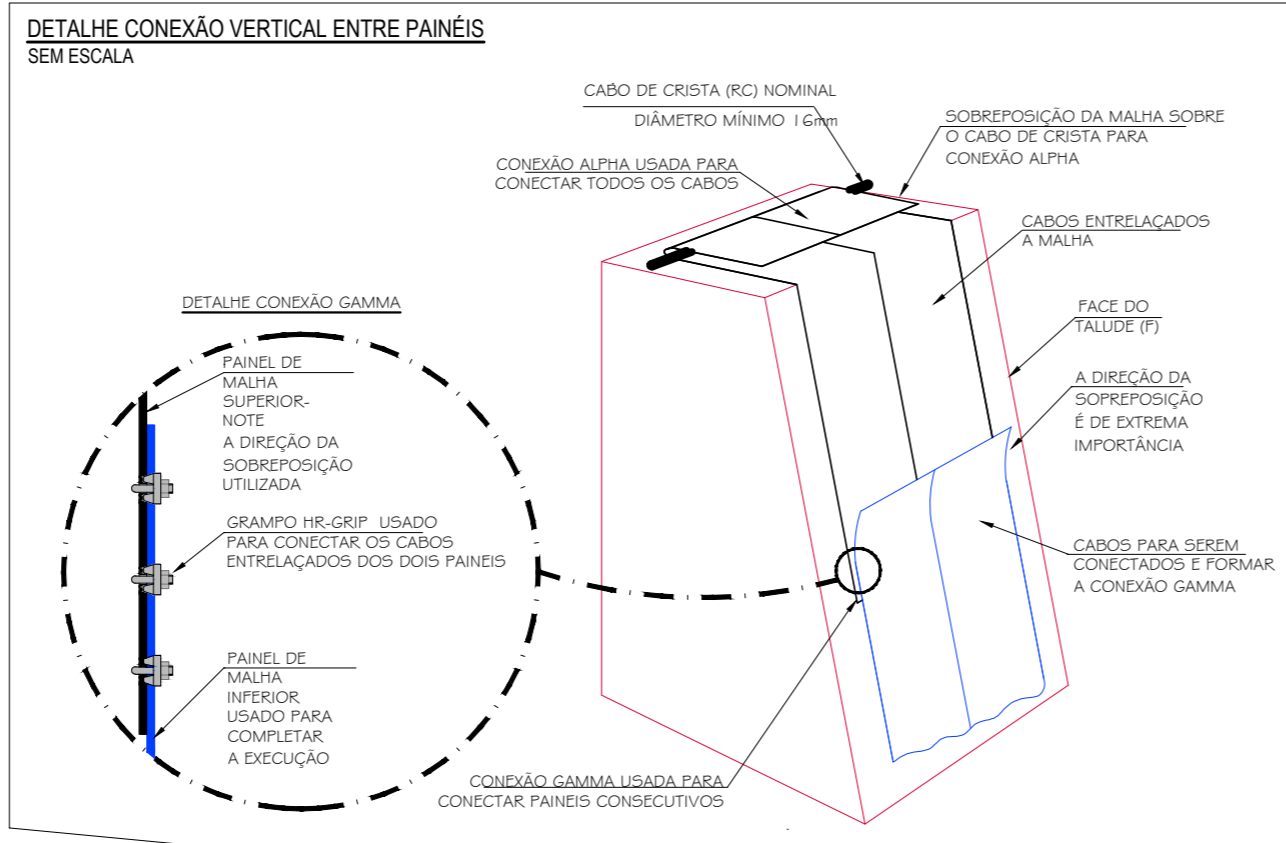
DETALHE CONEXÃO VERTICAL ENTRE PAINÉIS
SEM ESCALA

CABO DE CRISTA (RC) NOMINAL
DIÂMETRO MÍNIMO 16mm

SOBREPOSIÇÃO DA MALHA SOBRE O CABO DE CRISTA PARA CONEXÃO ALPHA

CONEXÃO ALPHA USADA PARA CONECTAR TODOS OS CABOS

CABOS ENTRELAÇADOS A MALHA

FACE DO TALUDE (F)

A DIREÇÃO DA SOPREPOSIÇÃO É DE EXTREMA IMPORTÂNCIA

CABOS PARA SEREM CONECTADOS E FORMAR A CONEXÃO GAMMA

DETALHE CONEXÃO GAMMA

PAINEL DE MALHA SUPERIOR-NOTE A DIREÇÃO DA SOBREPOSIÇÃO UTILIZADA

GRAMPO HR-GRIP USADO PARA CONECTAR OS CABOS ENTRELAÇADOS DOS DOIS PAINEIS

PAINEL DE MALHA INFERIOR USADO PARA COMPLETAR A EXECUÇÃO

CONEXÃO GAMMA USADA PARA CONECTAR PAINEIS CONSECUTIVOS